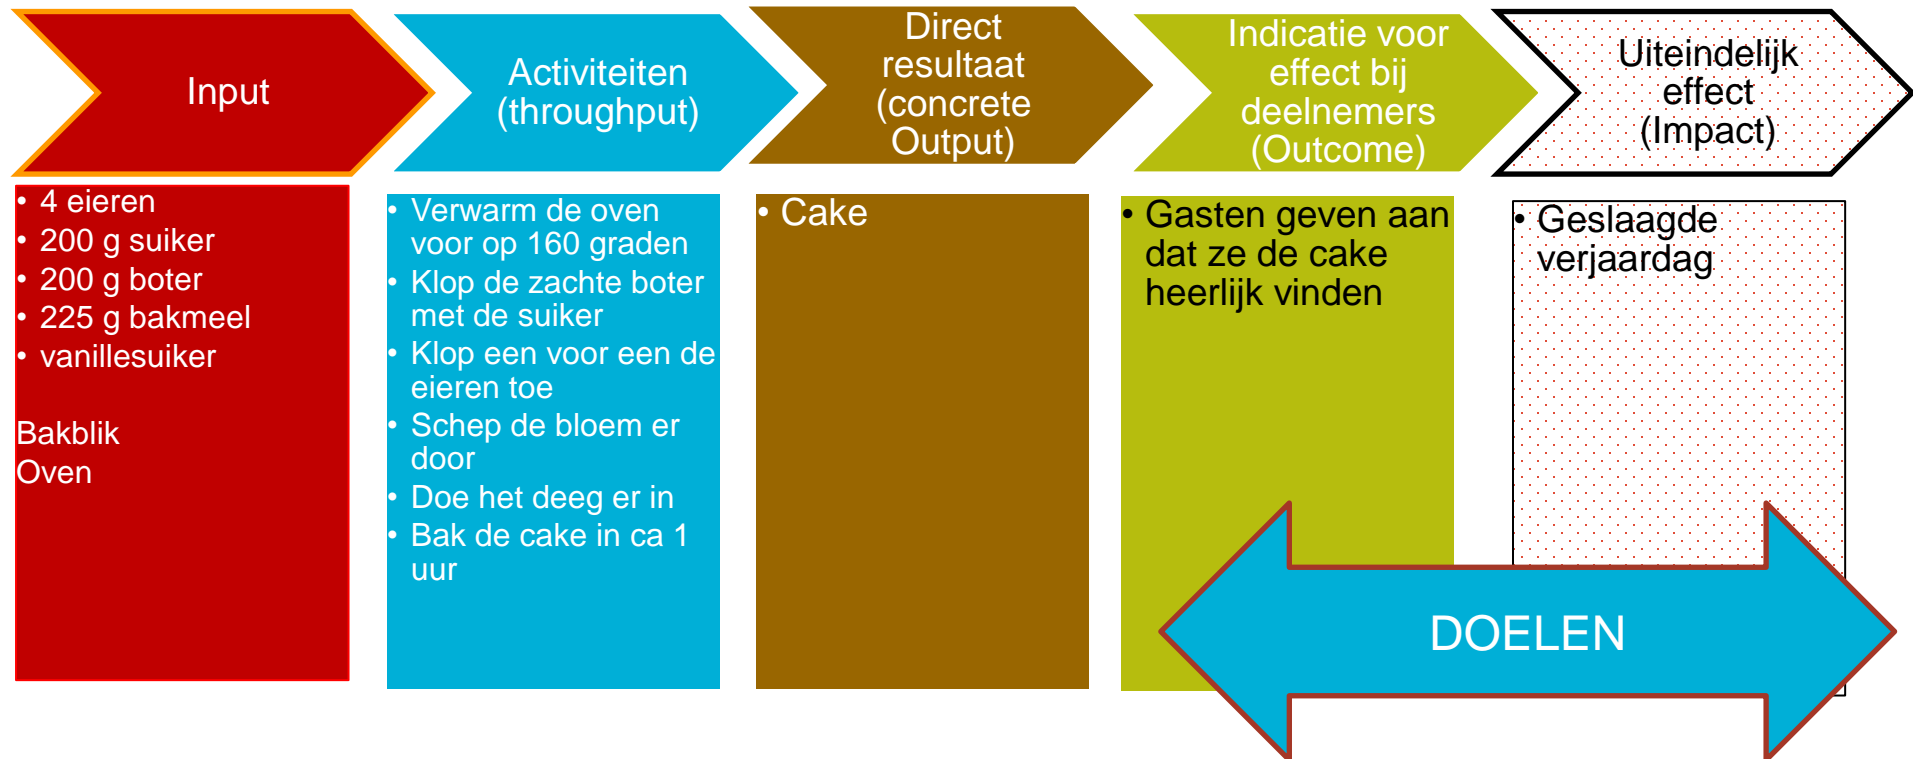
Input

Activiteiten (throughput)

Direct resultaat (concrete Output)

Indicatie voor effect bij deelnemers (Outcome)

Uiteindelijk effect (Impact)

• 4 eieren
• 200 g suiker
• 200 g boter
• 225 g bakmeel
• vanillesuiker

Bakblik
Oven

• Verwarm de oven voor op 160 graden
• Klop de zachte boter met de suiker
• Klop een voor een de eieren toe
• Schep de bloem er door
• Doe het deeg er in
• Bak de cake in ca 1 uur

• Cake

• Gasten geven aan dat ze de cake heerlijk vinden

• Geslaagde verjaardag

DOELEN